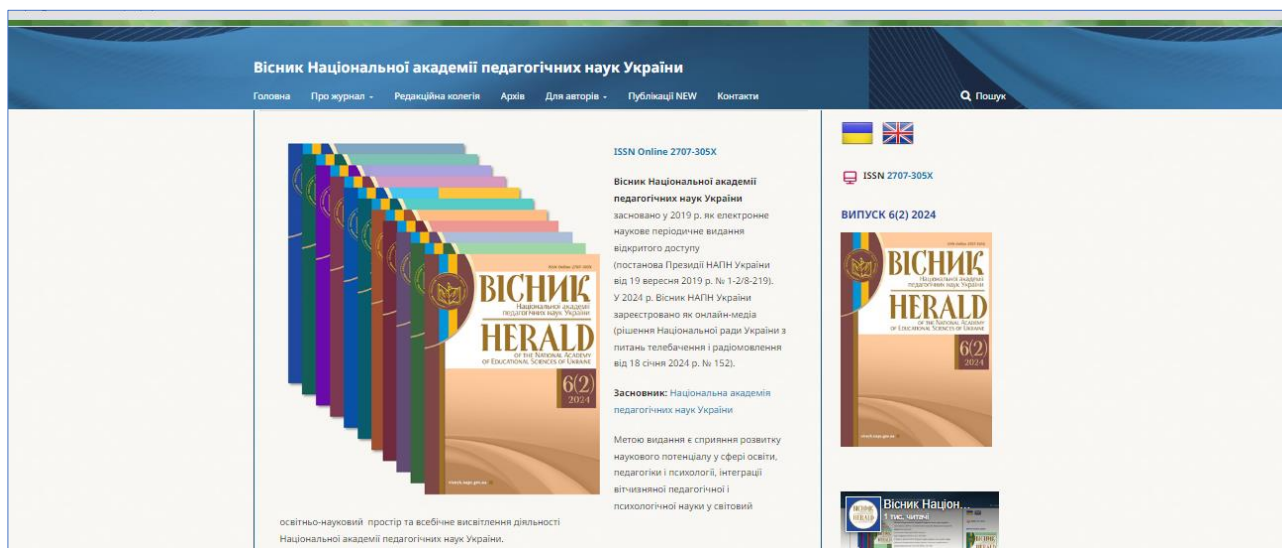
Вісник Національної академії педагогічних наук України

Головна Про журнал Редакційна колегія Архів Для авторів Публікації NEW Контакти Пошук

ISSN Online 2707-305X

**Вісник Національної академії педагогічних наук України** засновано у 2019 р. як електронне наукове періодичне видання відкритого доступу (постанова Президії НАПН України від 19 вересня 2019 р. № 1-2/8-219). У 2024 р. Вісник НАПН України зареєстровано як онлайн-медіа (рішення Національної ради України з питань телебачення і радіомовлення від 18 січня 2024 р. № 152).

**Засновник:** Національна академія педагогічних наук України

Метою видання є сприяння розвитку наукового потенціалу у сфері освіти, педагогіки і психології, інтеграції вітчизняної педагогічної і психологічної науки у світовий освітньо-науковий простір та всебічне висвітлення діяльності Національної академії педагогічних наук України.

ВІСНИК Національної академії педагогічних наук України HERALD OF THE NATIONAL ACADEMY OF EDUCATIONAL SCIENCES OF UKRAINE 6(2) 2024

ISSN 2707-305X

ВИПУСК 6(2) 2024

ВІСНИК Національної академії педагогічних наук України HERALD OF THE NATIONAL ACADEMY OF EDUCATIONAL SCIENCES OF UKRAINE 6(2) 2024

Вісник Націон...
1 тис. читачі